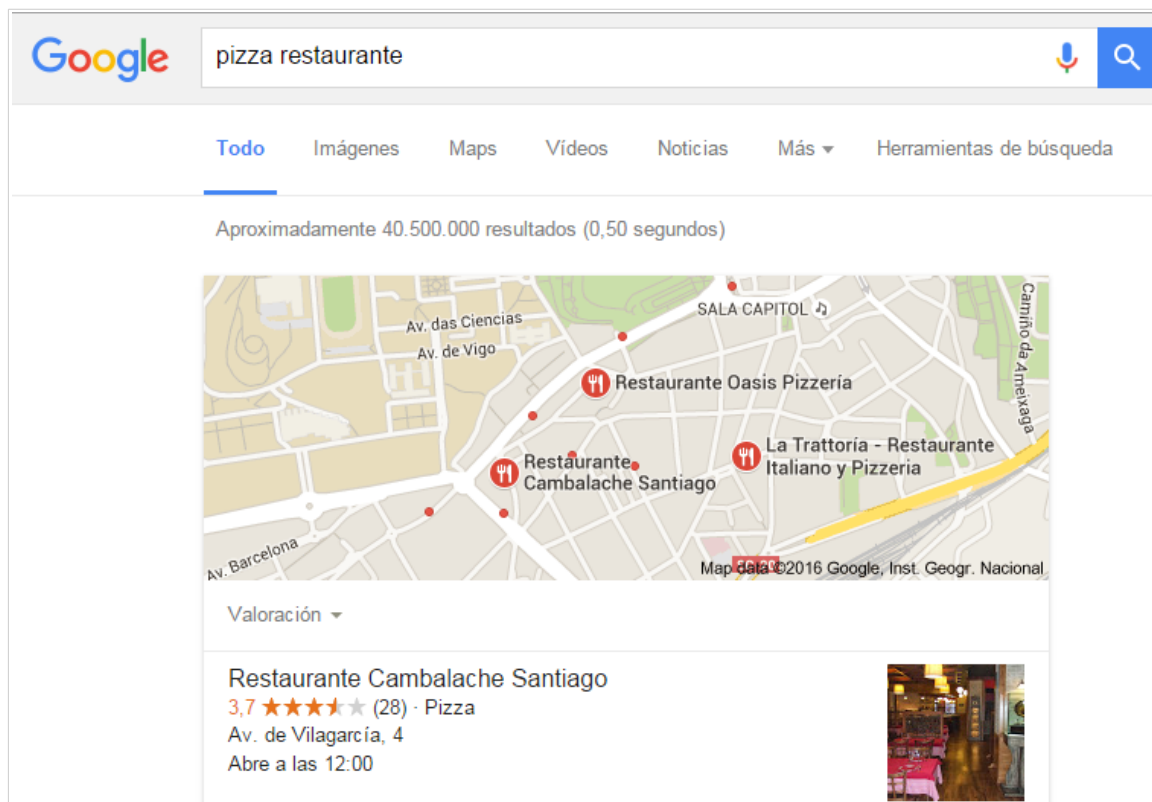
Google

pizza restaurante

Todo Imágenes Maps Vídeos Noticias Más Herramientas de búsqueda

Aproximadamente 40.500.000 resultados (0,50 segundos)

SALA CAPITOL
Av. das Ciencias
Av. de Vigo
Camiño da Ameixaga
Restaurante Oasis Pizzería
La Trattoría - Restaurante Italiano y Pizzeria
Restaurante Cambalache Santiago
Av. Barcelona
Map data ©2016 Google, Inst. Geogr. Nacional

Valoración

Restaurante Cambalache Santiago
3,7 ★★★★★ (28) · Pizza
Av. de Vilagarcía, 4
Abre a las 12:00